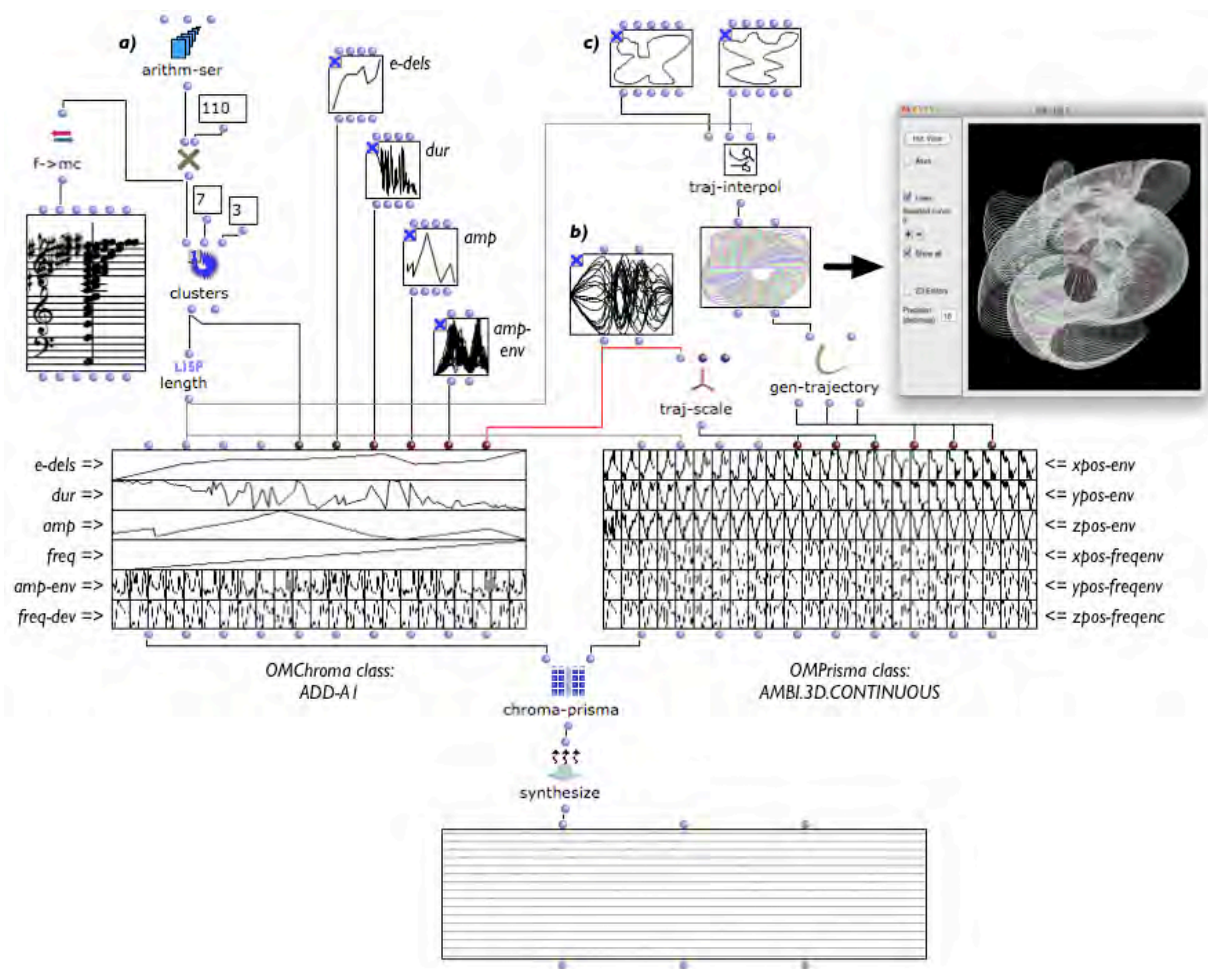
a)

arithm-ser

110

f->mc

7

3

clusters

LISP
length

e-dels

dur

amp

amp-env

c)

traj-interpol

b)

traj-scale

gen-trajectory

Hot View

Axis

Lines

Selected curve

Show all

CS Editors

Precision (decimals) 10

e-dels =>
dur =>
amp =>
freq =>
amp-env =>
freq-dev =>

<= xpos-env
<= ypos-env
<= zpos-env
<= xpos-freqenv
<= ypos-freqenv
<= zpos-freqenc

OMChroma class:
ADD-A1

chroma-prisma

OMPrisma class:
AMBI.3D.CONTINUOUS

synthesize